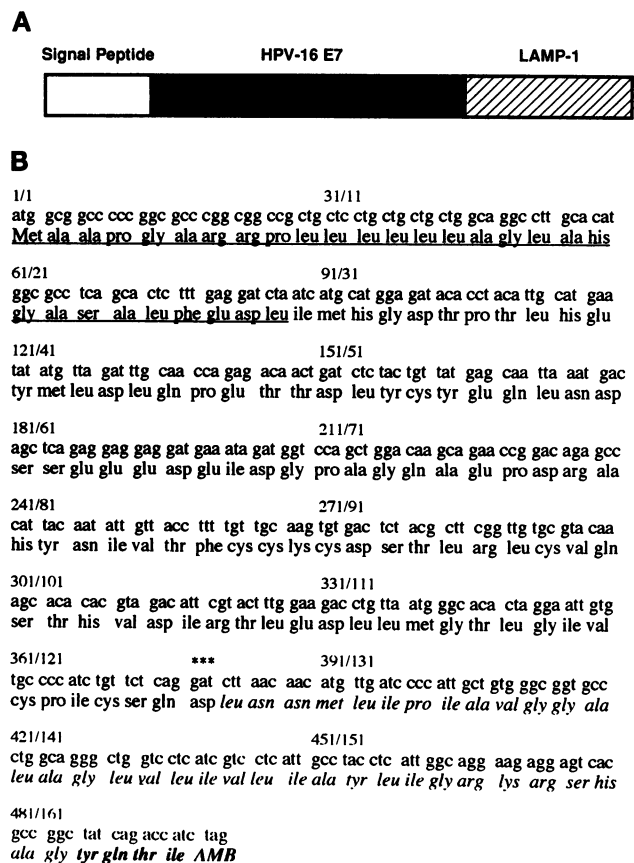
A

Signal Peptide HPV-16 E7 LAMP-1

B

1/1 31/11
atg gcg gcc ccc ggc gcc cgg cgg ccg ctg ctc ctg ctg ctg ctg gca ggc ctt gca cat
Met ala ala pro gly ala arg arg pro leu leu leu leu leu leu ala gly leu ala his

61/21 91/31
ggc gcc tca gca ctc ttt gag gat cta atc atg cat gga gat aca cct aca ttg cat gaa
gly ala ser ala leu phe glu asp leu ile met his gly asp thr pro thr leu his glu

121/41 151/51
tat atg tta gat ttg caa cca gag aca act gat ctc tac tgt tat gag caa tta aat gac
tyr met leu asp leu gln pro glu thr thr asp leu tyr cys tyr glu gln leu asn asp

181/61 211/71
agc tca gag gag gag gat gaa ata gat ggt cca gct gga caa gca gaa ccg gac aga gcc
ser ser glu glu glu asp glu ile asp gly pro ala gly gln ala glu pro asp arg ala

241/81 271/91
cat tac aat att gtt acc ttt tgt tgc aag tgt gac tct acg ctt cgg ttg tgc gta caa
his tyr asn ile val thr phe cys cys lys cys asp ser thr leu arg leu cys val gln

301/101 331/111
agc aca cac gta gac att cgt act ttg gaa gac ctg tta atg ggc aca cta gga att gtg
ser thr his val asp ile arg thr leu glu asp leu leu met gly thr leu gly ile val

361/121 *** 391/131
tgc ccc atc tgt tct cag gat ctt aac aac atg ttg atc ccc att gct gtg ggc ggt gcc
cys pro ile cys ser gln asp leu asn asn met leu ile pro ile ala val gly gly ala

421/141 451/151
ctg gca ggg ctg gtc ctc atc gtc ctc att gcc tac ctc att ggc agg aag agg agt cac
leu ala gly leu val leu ile val leu ile ala tyr leu ile gly arg lys arg ser his

481/161
gcc ggc tat cag acc atc tag
ala gly tyr gln thr ile AMB